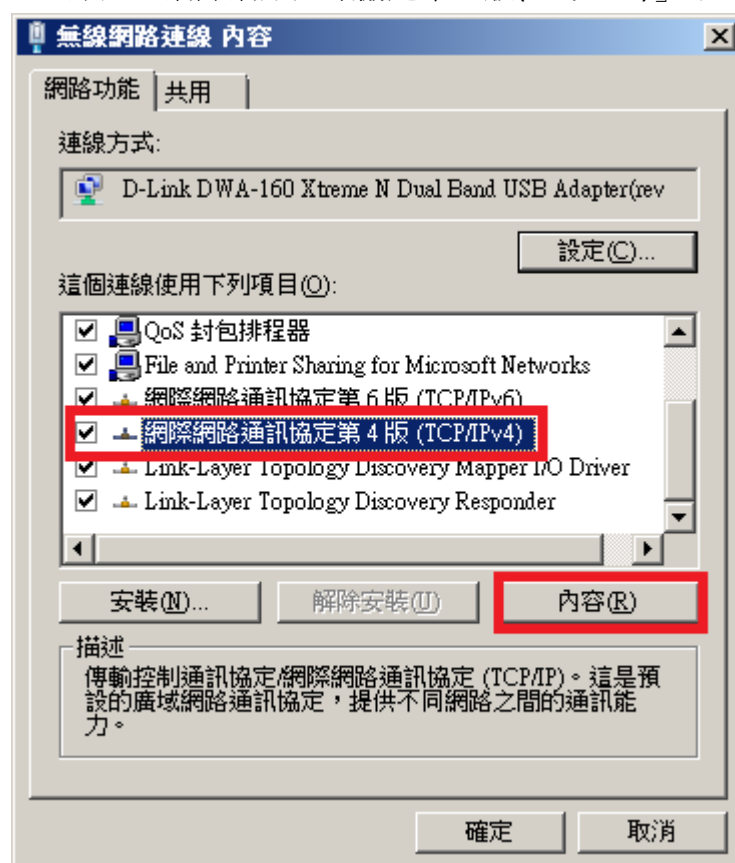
無線網路連線 內容

網路功能 | 共用

連線方式:

D-Link DWA-160 Xtreme N Dual Band USB Adapter(rev

設定(C)...

這個連線使用下列項目(O):

QoS 封包排程器
File and Printer Sharing for Microsoft Networks
網際網路通訊協定第 6 版 (TCP/IPv6)
網際網路通訊協定第 4 版 (TCP/IPv4)
Link-Layer Topology Discovery Mapper I/O Driver
Link-Layer Topology Discovery Responder

安裝(N)... | 解除安裝(U) | 內容(R)

描述
傳輸控制通訊協定/網際網路通訊協定 (TCP/IP)。這是預設的廣域網路通訊協定，提供不同網路之間的通訊能力。

確定 | 取消